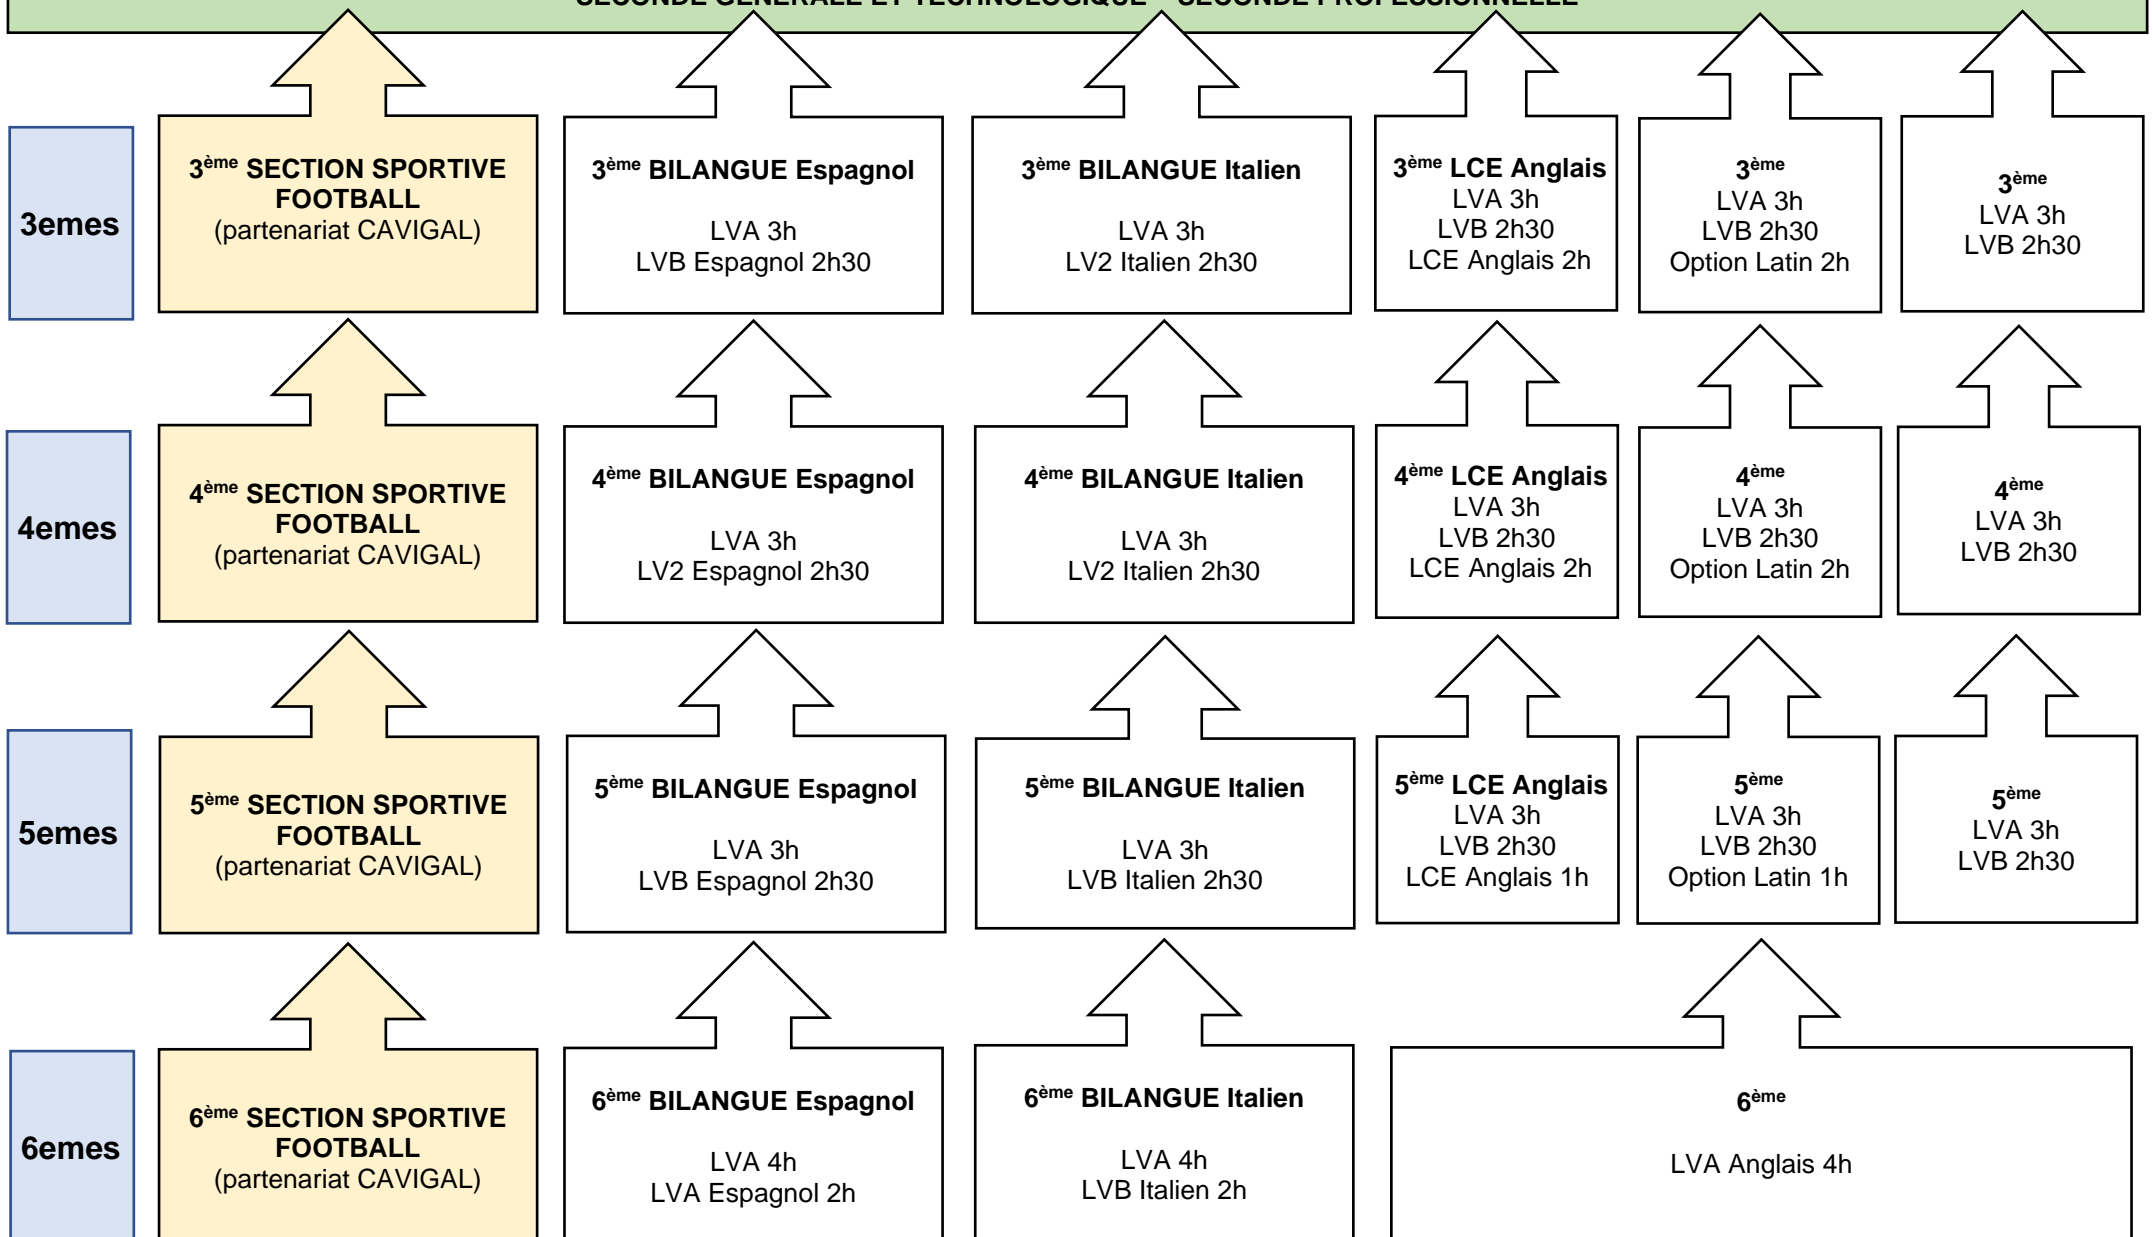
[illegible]

3emes

3$^{ème}$ SECTION SPORTIVE FOOTBALL (partenariat CAVIGAL)

3$^{ème}$ BILANGUE Espagnol

LVA 3h
LVB Espagnol 2h30

3$^{ème}$ BILANGUE Italien

LVA 3h
LV2 Italien 2h30

3$^{ème}$ LCE Anglais
LVA 3h
LVB 2h30
LCE Anglais 2h

3$^{ème}$
LVA 3h
LVB 2h30
Option Latin 2h

3$^{ème}$
LVA 3h
LVB 2h30

4emes

4$^{ème}$ SECTION SPORTIVE FOOTBALL (partenariat CAVIGAL)

4$^{ème}$ BILANGUE Espagnol

LVA 3h
LV2 Espagnol 2h30

4$^{ème}$ BILANGUE Italien

LVA 3h
LV2 Italien 2h30

4$^{ème}$ LCE Anglais
LVA 3h
LVB 2h30
LCE Anglais 2h

4$^{ème}$
LVA 3h
LVB 2h30
Option Latin 2h

4$^{ème}$
LVA 3h
LVB 2h30

5emes

5$^{ème}$ SECTION SPORTIVE FOOTBALL (partenariat CAVIGAL)

5$^{ème}$ BILANGUE Espagnol

LVA 3h
LVB Espagnol 2h30

5$^{ème}$ BILANGUE Italien

LVA 3h
LVB Italien 2h30

5$^{ème}$ LCE Anglais
LVA 3h
LVB 2h30
LCE Anglais 1h

5$^{ème}$
LVA 3h
LVB 2h30
Option Latin 1h

5$^{ème}$
LVA 3h
LVB 2h30

6emes

6$^{ème}$ SECTION SPORTIVE FOOTBALL (partenariat CAVIGAL)

6$^{ème}$ BILANGUE Espagnol

LVA 4h
LVA Espagnol 2h

6$^{ème}$ BILANGUE Italien

LVA 4h
LVB Italien 2h

6$^{ème}$

LVA Anglais 4h